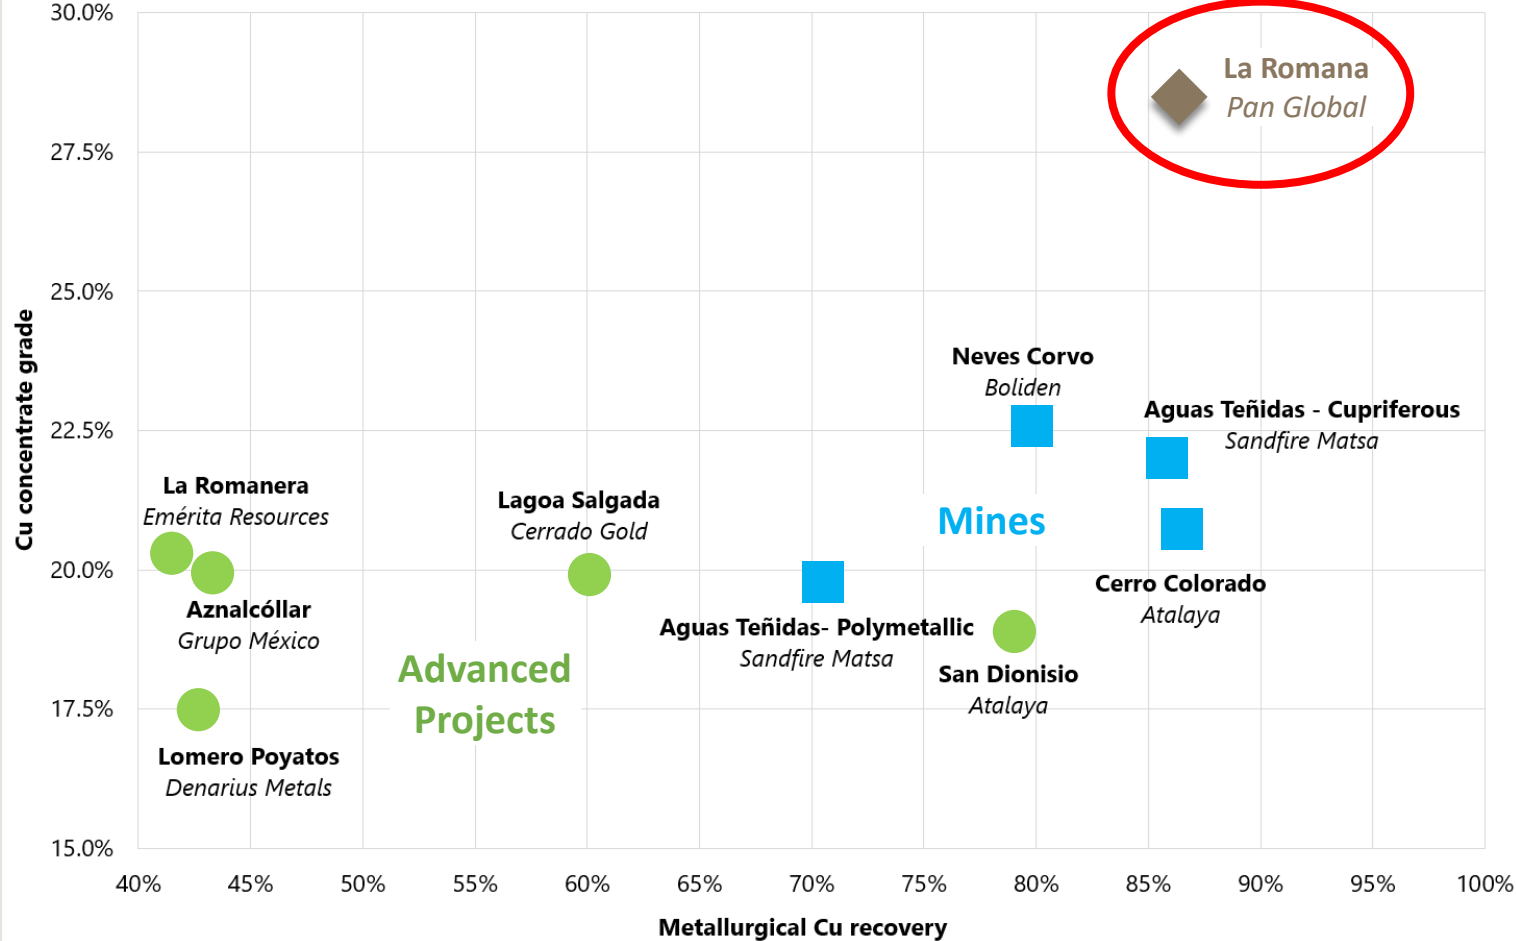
30.0%
27.5%
25.0%
22.5%
20.0%
17.5%
15.0%

Cu concentrate grade

La Romana
Pan Global

Neves Corvo
Boliden

Aguas Teñidas - Cupriferous
Sandfire Matsa

La Romanera
Emérita Resources

Lagoa Salgada
Cerrado Gold

Mines

Aznalcóllar
Grupo México

Cerro Colorado
Atalaya

Aguas Teñidas- Polymetallic
Sandfire Matsa

Advanced Projects

San Dionisio
Atalaya

Lomero Poyatos
Denarius Metals

40% 45% 50% 55% 60% 65% 70% 75% 80% 85% 90% 95% 100%

Metallurgical Cu recovery